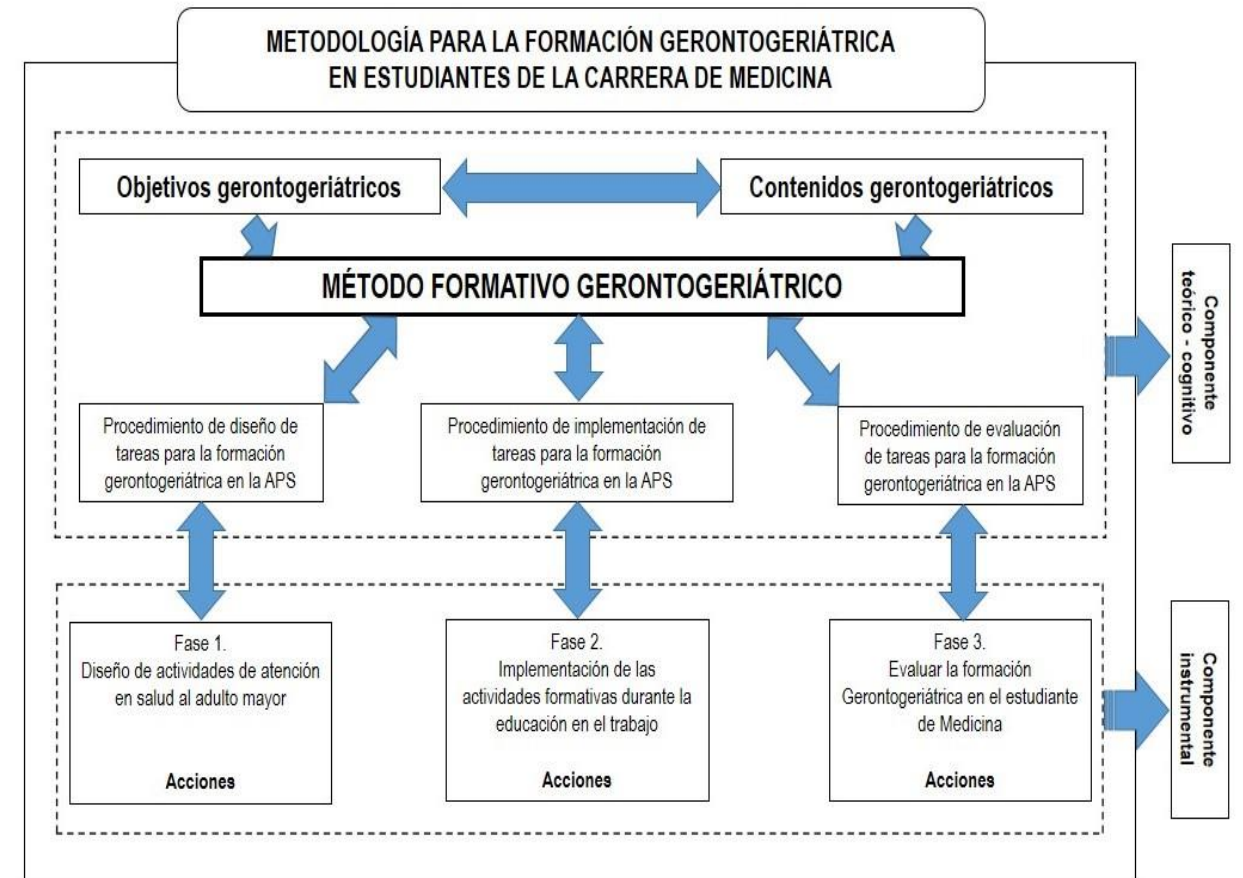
METODOLOGÍA PARA LA FORMACIÓN GERONTOGERIÁTRICA EN ESTUDIANTES DE LA CARRERA DE MEDICINA

Objetivos gerontogeriátricos

Contenidos gerontogeriátricos

MÉTODO FORMATIVO GERONTOGERIÁTRICO

Procedimiento de diseño de tareas para la formación gerontogeriátrica en la APS

Procedimiento de implementación de tareas para la formación gerontogeriátrica en la APS

Procedimiento de evaluación de tareas para la formación gerontogeriátrica en la APS

Componente teórico - cognitivo

Fase 1.
Diseño de actividades de atención en salud al adulto mayor

Acciones

Fase 2.
Implementación de las actividades formativas durante la educación en el trabajo

Acciones

Fase 3.
Evaluar la formación Gerontogeriátrica en el estudiante de Medicina

Acciones

Componente instrumental